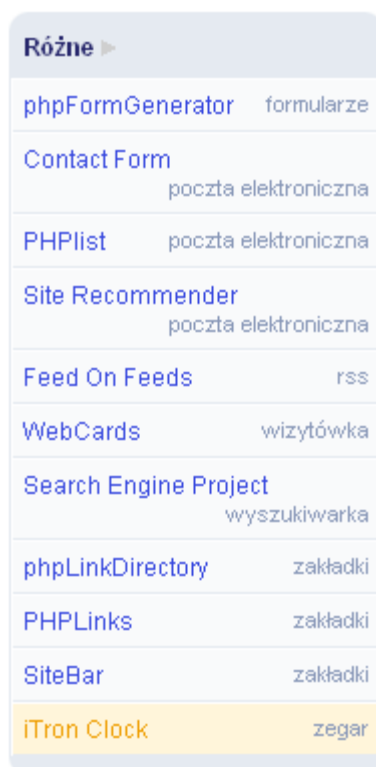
Różne

phpFormGenerator formularze

Contact Form poczta elektroniczna

PHPlist poczta elektroniczna

Site Recommender poczta elektroniczna

Feed On Feeds rss

WebCards wizytówka

Search Engine Project wyszukiwarka

phpLinkDirectory zakładki

PHPLinks zakładki

SiteBar zakładki

iTron Clock zegar